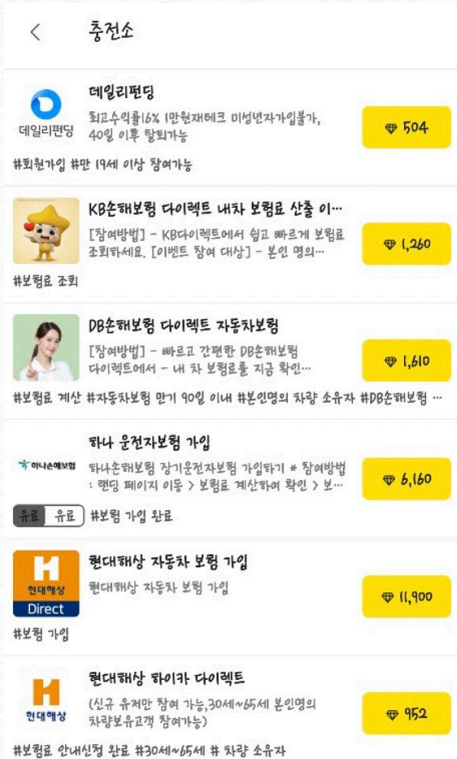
<

충전소

데일리펀딩

데일리펀딩

최고수익률16% 1만원재테크 미성년자가입불가, 40일 이후 탈퇴가능

504

#회원가입 #만 19세 이상 참여가능

KB손해보험 다이렉트 내차 보험료 산출 이...

[참여방법] - KB다이렉트에서 쉽고 빠르게 보험료 조회하세요. [이벤트 참여 대상] - 본인 명의...

1,260

#보험료 조회

DB손해보험 다이렉트 자동차보험

[참여방법] - 빠르고 간편한 DB손해보험 다이렉트에서 - 내 차 보험료를 지금 확인...

1,610

#보험료 계산 #자동차보험 만기 90일 이내 #본인명의 차량 소유자 #DB손해보험 ...

하나 운전자보험 가입

하나손해보험

하나손해보험 장기운전자보험 가입하기 * 참여방법 : 랜딩 페이지 이동 > 보험료 계산하여 확인 > 보...

6,160

유료 유료 #보험 가입 완료

현대해상 자동차 보험 가입

현대해상 Direct

현대해상 자동차 보험 가입

11,900

#보험 가입

현대해상 하이카 다이렉트

현대해상

(신규 유저만 참여 가능,30세~65세 본인명의 차량보유고객 참여가능)

952

#보험료 안내신청 완료 #30세~65세 # 차량 소유자